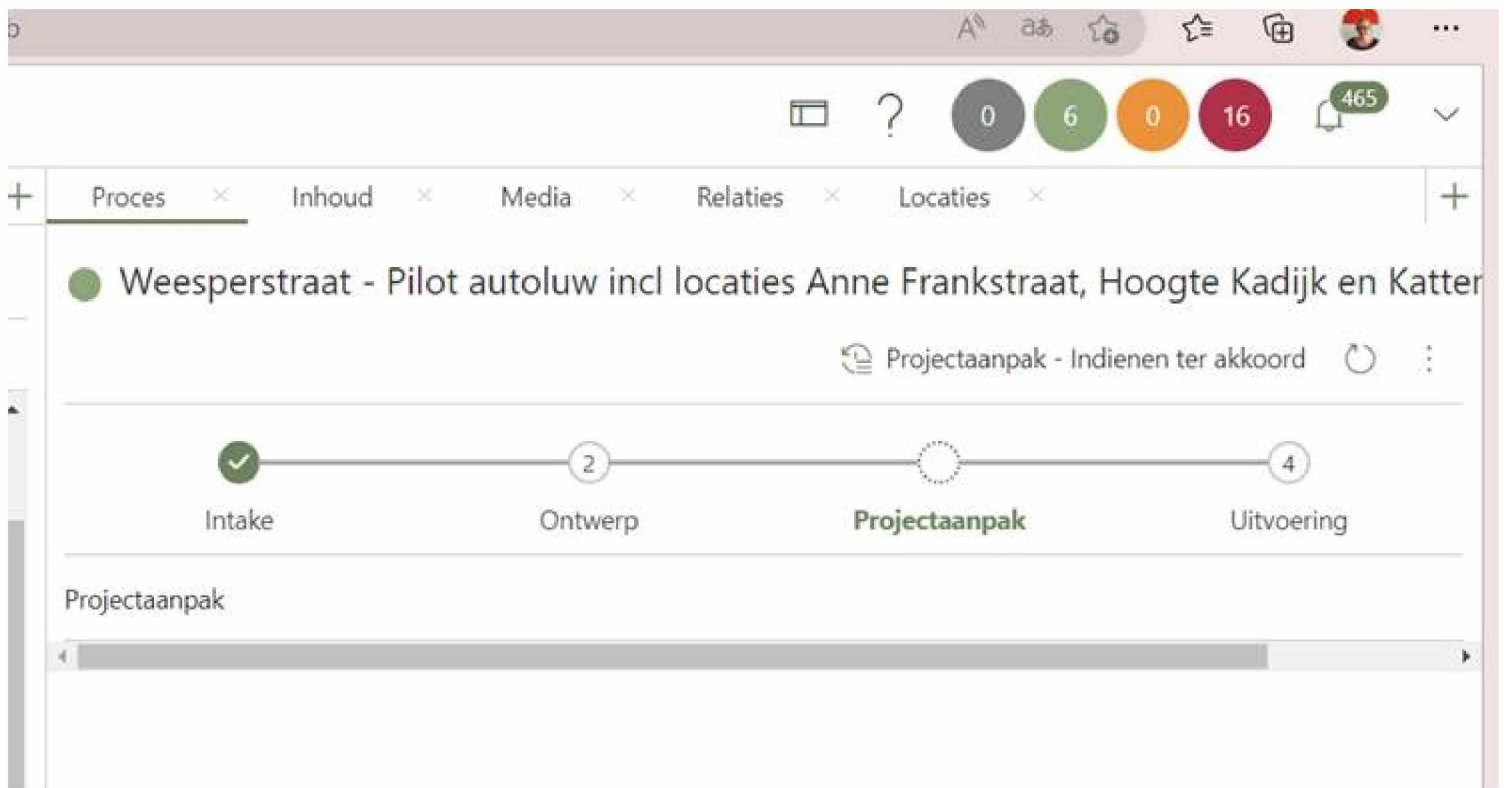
0 6 0 16 465

Proces × Inhoud × Media × Relaties × Locaties ×

Weesperstraat - Pilot autoluw incl locaties Anne Frankstraat, Hoogte Kadijk en Katter

Projectaanpak - Indienen ter akkoord

2

4

Intake Ontwerp Projectaanpak Uitvoering

Projectaanpak